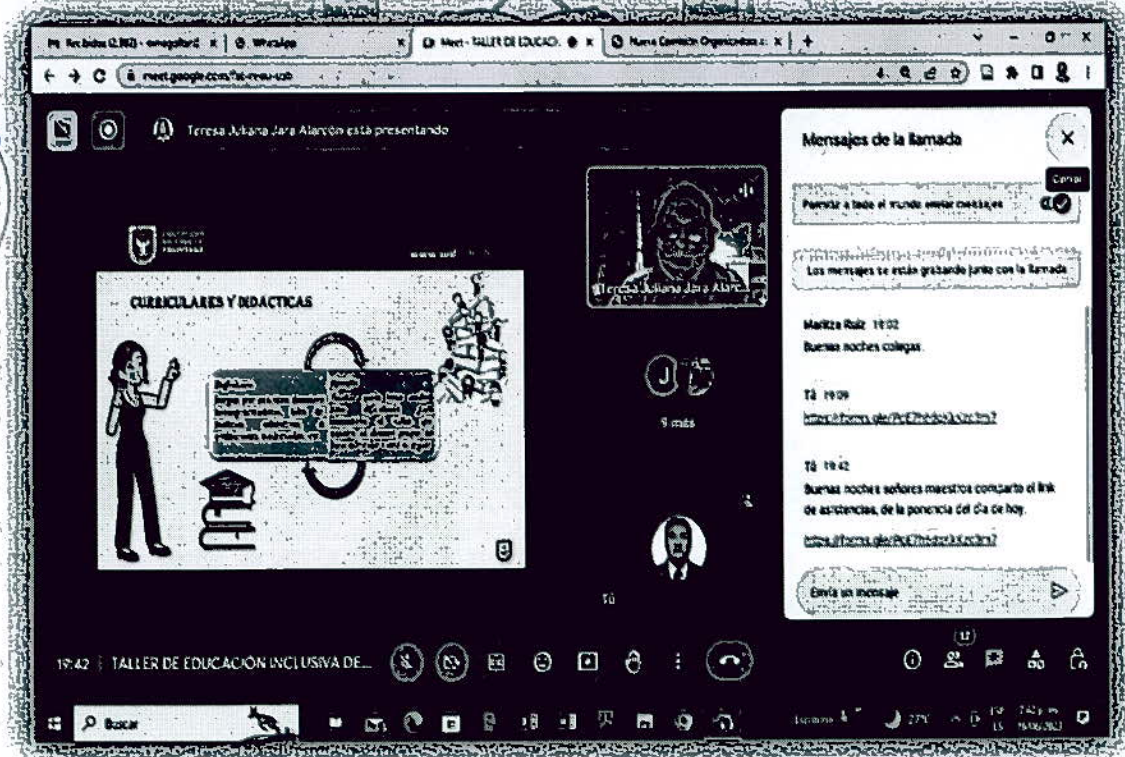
Recibidos (2.862) - omegolford | WhatsApp | Meet - TALLER DE EDUCACI... | Nueva Comisión Organizadora

meet.google.com/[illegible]

Teresa Juliana Jara Alarcón está presentando

Mensajes de la llamada

Cerrar

Permitir a todo el mundo enviar mensajes

Los mensajes se están grabando junto con la llamada

CURRICULARES Y DIDACTICAS

Teresa Juliana Jara Alarc...

9 más

Maritza Ruiz 19:02
Buenas noches colegas

Tú 19:09
https://forms.gle/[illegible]

Tú 19:42
Buenas noches señores maestros comparto el link de asistencias, de la ponencia del día de hoy.
https://forms.gle/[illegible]

Tú

Envía un mensaje

19:42 | TALLER DE EDUCACIÓN INCLUSIVA DE...

12

Buscar

27°C

7:42 p. m.
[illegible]